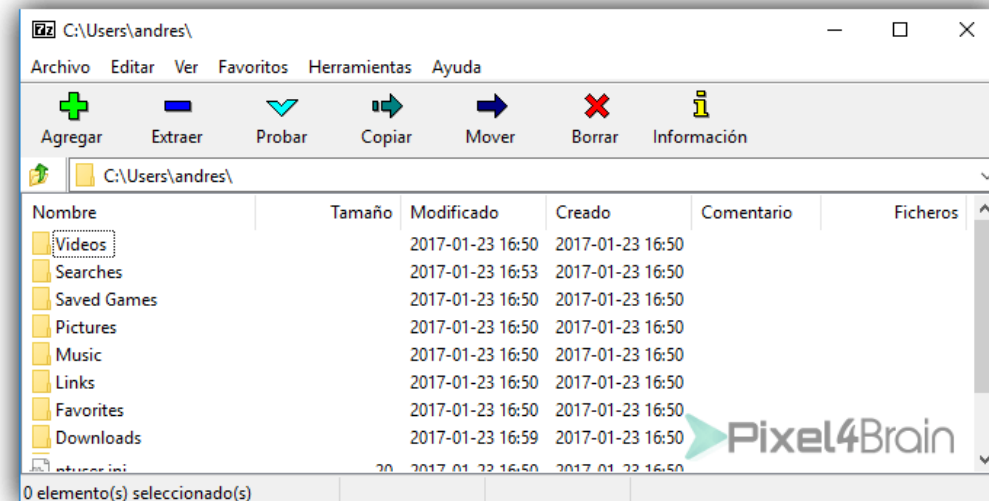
7z C:\Users\andres\

Archivo Editar Ver Favoritos Herramientas Ayuda

Agregar Extraer Probar Copiar Mover Borrar Información

C:\Users\andres\

| Nombre | Tamaño | Modificado | Creado | Comentario | Ficheros |
|---|---|---|---|---|---|
| Videos | | 2017-01-23 16:50 | 2017-01-23 16:50 | | |
| Searches | | 2017-01-23 16:53 | 2017-01-23 16:50 | | |
| Saved Games | | 2017-01-23 16:50 | 2017-01-23 16:50 | | |
| Pictures | | 2017-01-23 16:50 | 2017-01-23 16:50 | | |
| Music | | 2017-01-23 16:50 | 2017-01-23 16:50 | | |
| Links | | 2017-01-23 16:50 | 2017-01-23 16:50 | | |
| Favorites | | 2017-01-23 16:50 | 2017-01-23 16:50 | | |
| Downloads | | 2017-01-23 16:59 | 2017-01-23 16:50 | | |
| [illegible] | 20 | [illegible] | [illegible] | | |

Pixel4Brain

0 elemento(s) seleccionado(s)